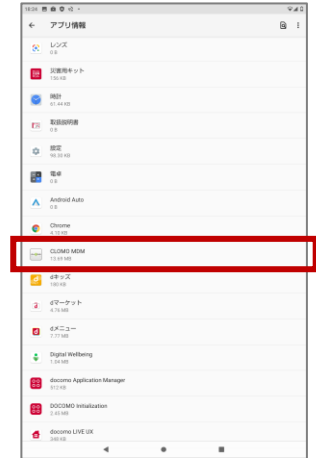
16:04

← アプリ情報

レンズ
0 B

災害用キット
156 KB

時計
61.44 KB

取扱説明書
0 B

設定
96.35 KB

電卓
0 B

Android Auto
0 B

Chrome
4.10 KB

CLOMO MDM
13.69 MB

dキッズ
180 KB

dマーケット
4.76 MB

dメニュー
7.77 MB

Digital Wellbeing
1.04 MB

docomo Application Manager
912 KB

DOCOMO Initialization
2.45 MB

docomo LIVE UX
348 KB